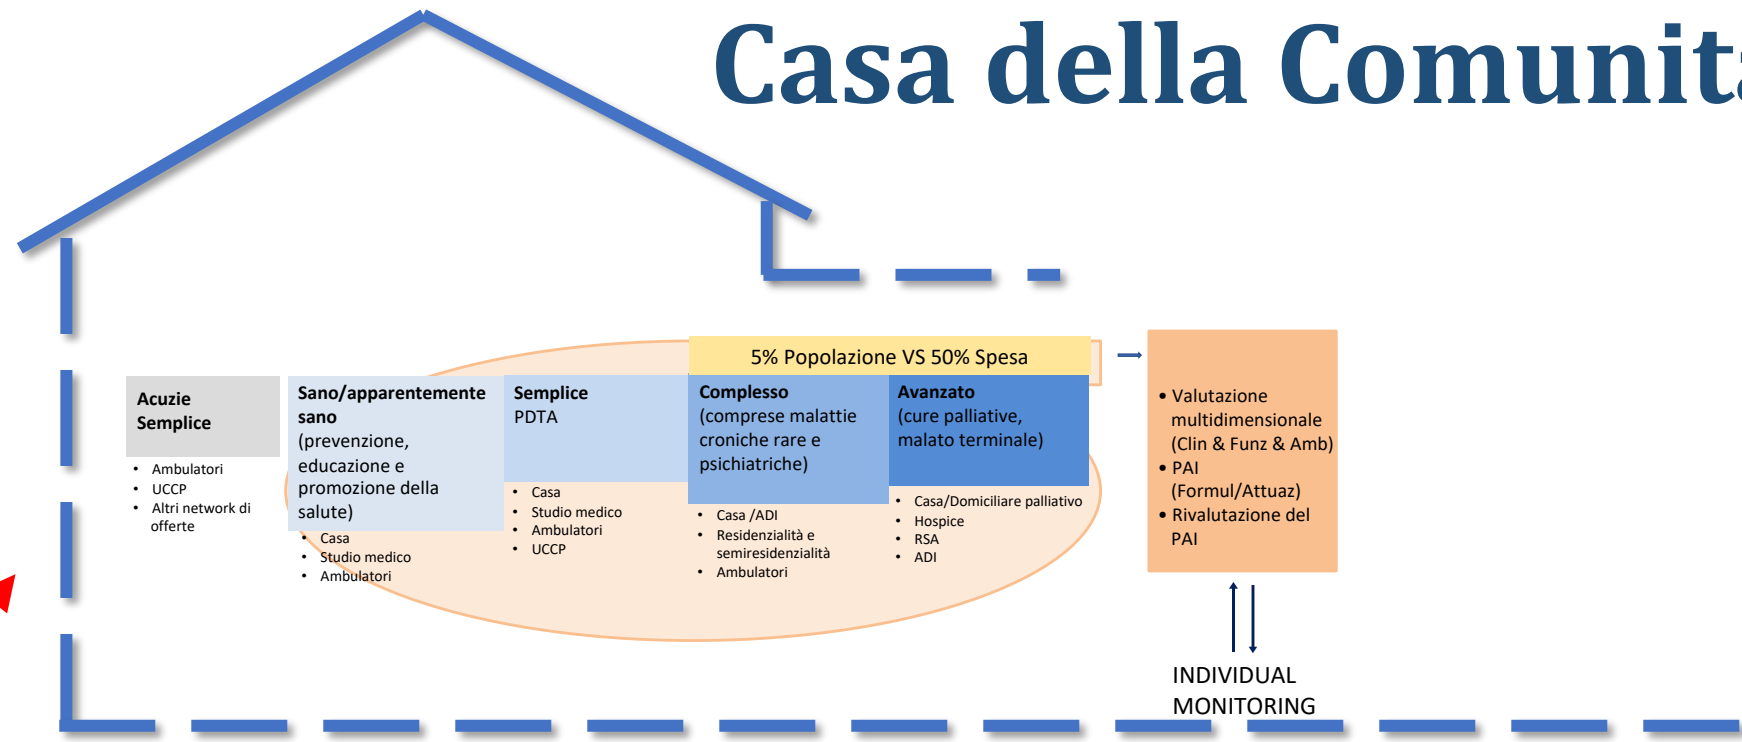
Casa della Comunit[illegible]

5% Popolazione VS 50% Spesa

Acuzie Semplice
- Ambulatori
- UCCP
- Altri network di offerte

Sano/apparentemente sano (prevenzione, educazione e promozione della salute)
- Casa
- Studio medico
- Ambulatori

Semplice PDTA
- Casa
- Studio medico
- Ambulatori
- UCCP

Complesso (comprese malattie croniche rare e psichiatriche)
- Casa /ADI
- Residenzialità e semiresidenzialità
- Ambulatori

Avanzato (cure palliative, malato terminale)
- Casa/Domiciliare palliativo
- Hospice
- RSA
- ADI

- Valutazione multidimensionale (Clin & Funz & Amb)
- PAI (Formul/Attuaz)
- Rivalutazione del PAI

INDIVIDUAL MONITORING